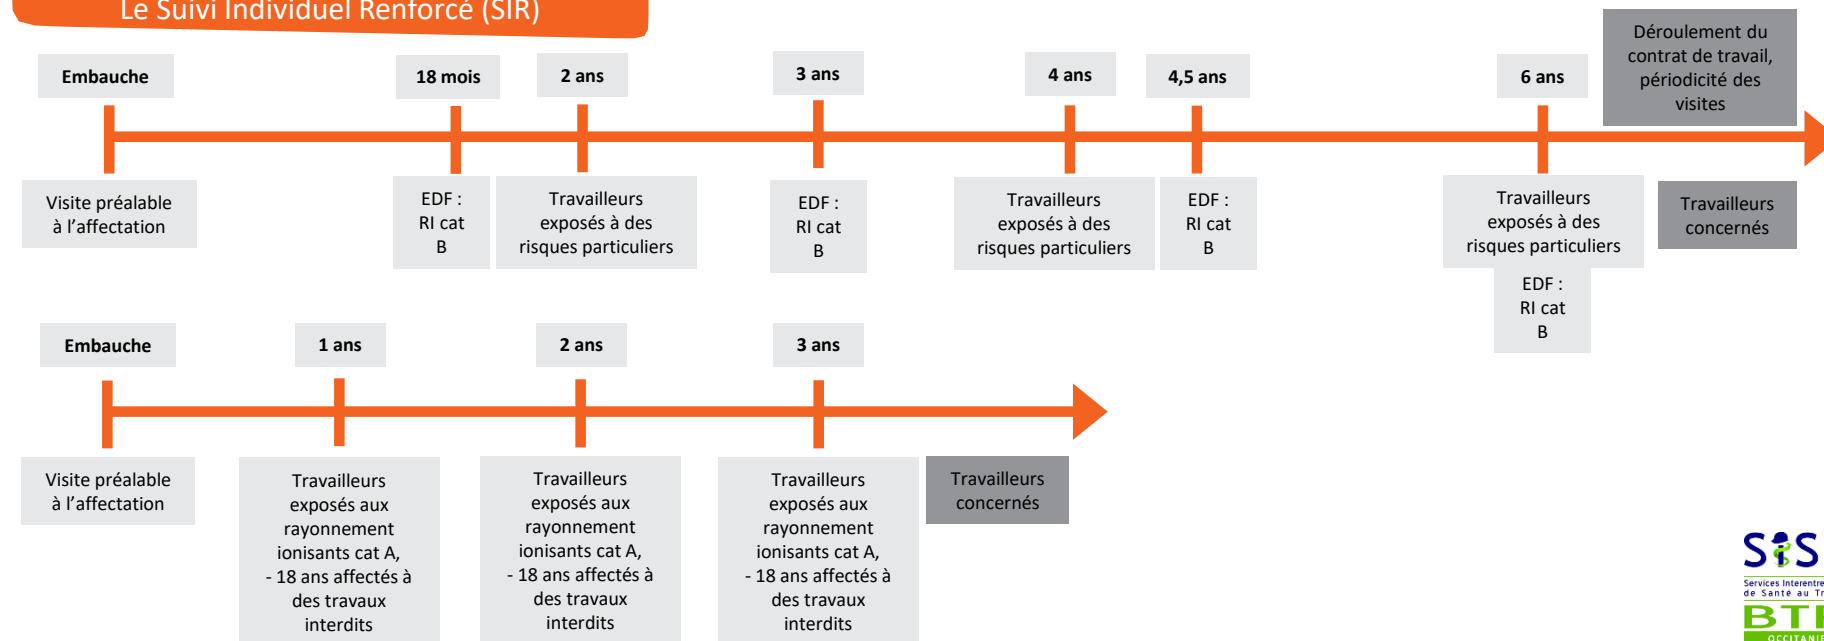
Le Suivi Individuel Renforcé (SIR)

Embauche

18 mois

2 ans

3 ans

4 ans

4,5 ans

6 ans

Déroulement du contrat de travail, périodicité des visites

Visite préalable à l'affectation

EDF : RI cat B

Travailleurs exposés à des risques particuliers

EDF : RI cat B

Travailleurs exposés à des risques particuliers

EDF : RI cat B

Travailleurs exposés à des risques particuliers

EDF : RI cat B

Travailleurs concernés

Embauche

1 ans

2 ans

3 ans

Visite préalable à l'affectation

Travailleurs exposés aux rayonnement ionisants cat A,
- 18 ans affectés à des travaux interdits

Travailleurs exposés aux rayonnement ionisants cat A,
- 18 ans affectés à des travaux interdits

Travailleurs exposés aux rayonnement ionisants cat A,
- 18 ans affectés à des travaux interdits

Travailleurs concernés

SIS
Services Interentre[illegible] de Santé au Tr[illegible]
BTI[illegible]
OCCITANIE